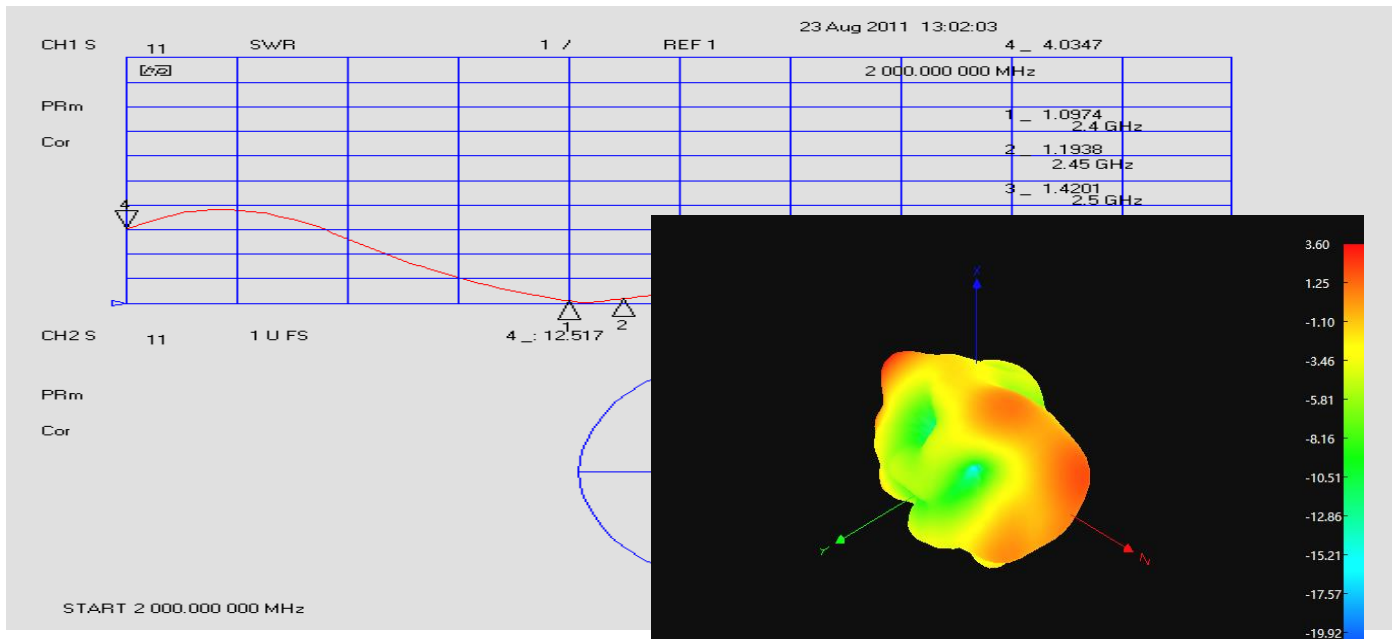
23 Aug 2011 13:02:03

CH1 S 11 SWR 1 / REF 1 4 _ 4.0347

2 000.000 000 MHz

PRm

Cor

1 _ 1.0974
2.4 GHz
2 _ 1.1938
2.45 GHz
3 _ 1.4201
2.5 GHz

4

1 2

CH2 S 11 1 U FS 4 _: 12.517

PRm

Cor

START 2 000.000 000 MHz

X

Y

N

3.60
1.25
-1.10
-3.46
-5.81
-8.16
-10.51
-12.86
-15.21
-17.57
-19.92